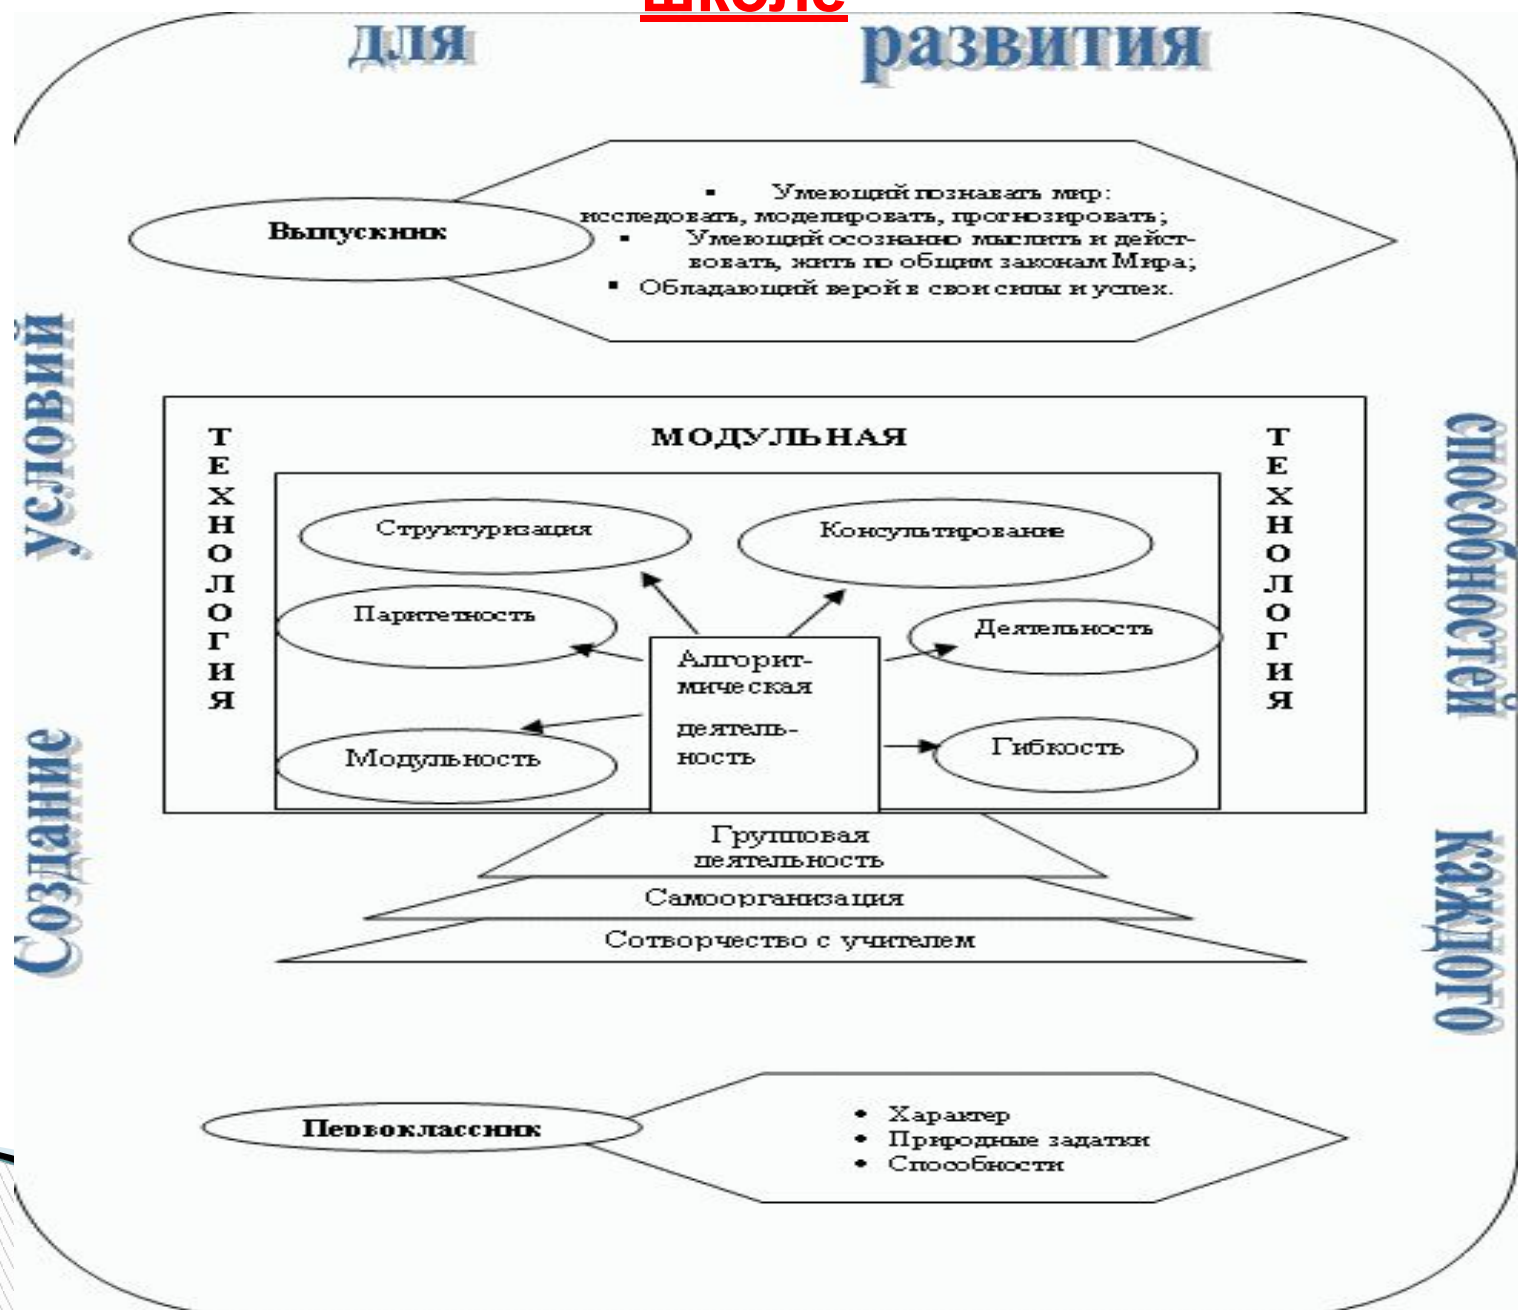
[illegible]

для развития

Создание условий

способностей каждого

Выпускник

- Умеющий познавать мир: исследовать, моделировать, прогнозировать;
- Умеющий осознанно мыслить и действовать, жить по общим законам Мира;
- Обладающий верой в свои силы и успех.

МОДУЛЬНАЯ

ТЕХНОЛОГИЯ

ТЕХНОЛОГИЯ

Структуризация

Консультирование

Паритетность

Деятельность

Алгоритмическая деятельность

Модульность

Гибкость

Групповая деятельность

Самоорганизация

Сотворчество с учителем

Первоклассник

- Характер
- Природные задатки
- Способности